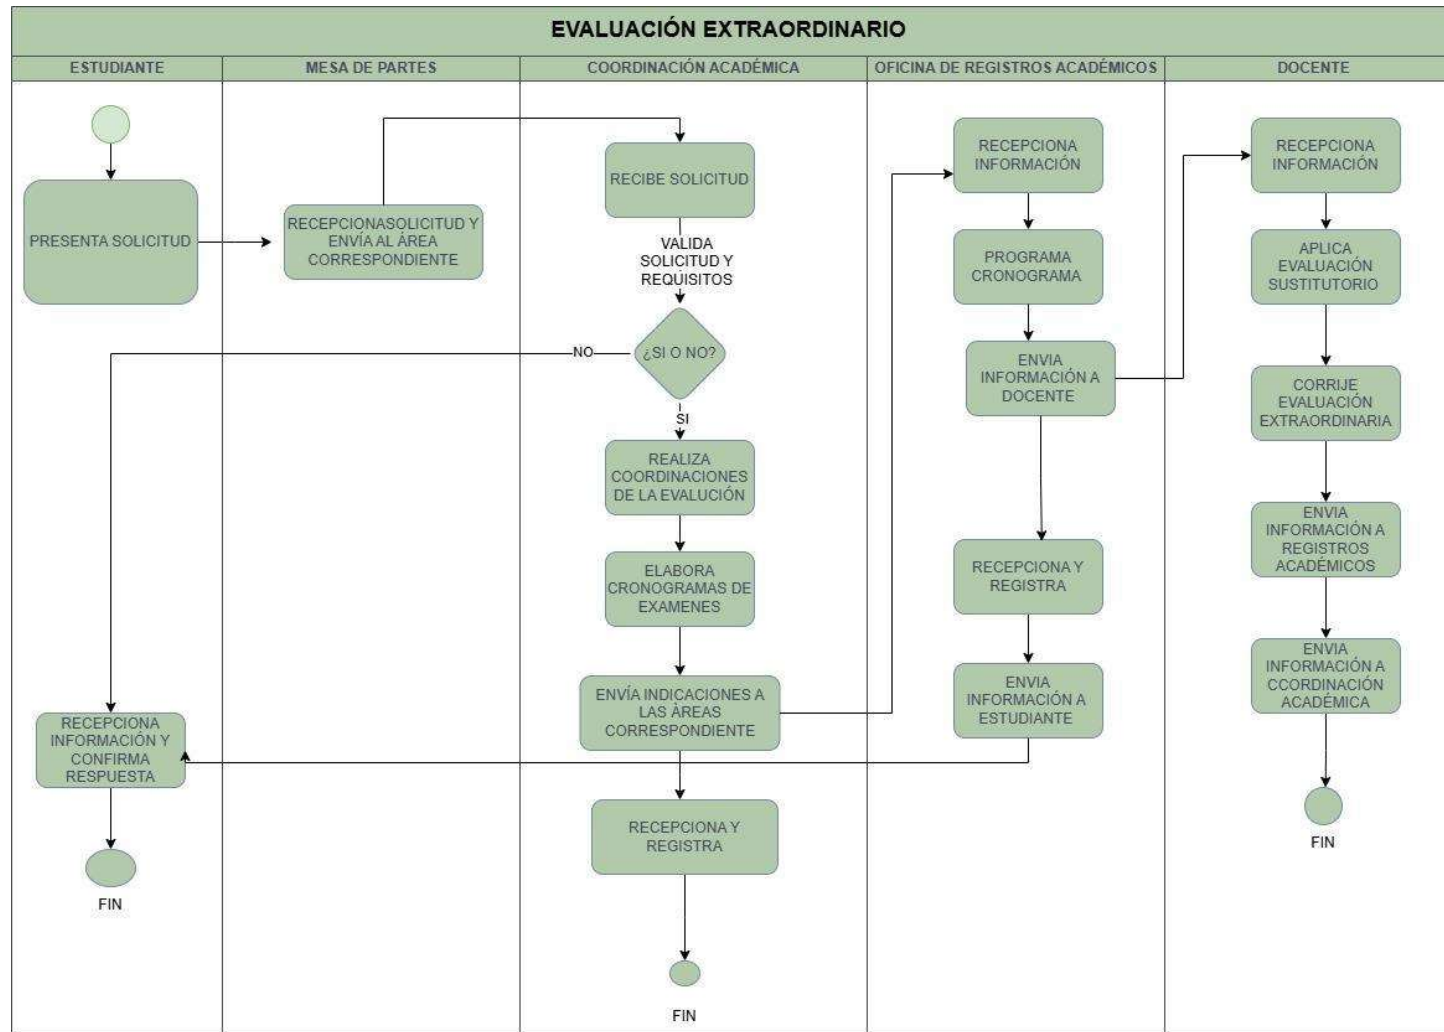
EVALUACIÓN EXTRAORDINARIO

ESTUDIANTE

MESA DE PARTES

COORDINACIÓN ACADÉMICA

OFICINA DE REGISTROS ACADÉMICOS

DOCENTE

PRESENTA SOLICITUD

RECEPCIONASOLICITUD Y ENVÍA AL ÁREA CORRESPONDIENTE

RECIBE SOLICITUD

VALIDA SOLICITUD Y REQUISITOS

¿SI O NO?

NO

SI

REALIZA COORDINACIONES DE LA EVALUCIÓN

ELABORA CRONOGRAMAS DE EXAMENES

ENVÍA INDICACIONES A LAS ÀREAS CORRESPONDIENTE

RECEPCIONA Y REGISTRA

FIN

RECEPCIONA INFORMACIÓN

PROGRAMA CRONOGRAMA

ENVIA INFORMACIÓN A DOCENTE

RECEPCIONA Y REGISTRA

ENVIA INFORMACIÓN A ESTUDIANTE

RECEPCIONA INFORMACIÓN

APLICA EVALUACIÓN SUSTITUTORIO

CORRIJE EVALUACIÓN EXTRAORDINARIA

ENVIA INFORMACIÓN A REGISTROS ACADÉMICOS

ENVIA INFORMACIÓN A CCORDINACIÓN ACADÉMICA

FIN

RECEPCIONA INFORMACIÓN Y CONFIRMA RESPUESTA

FIN